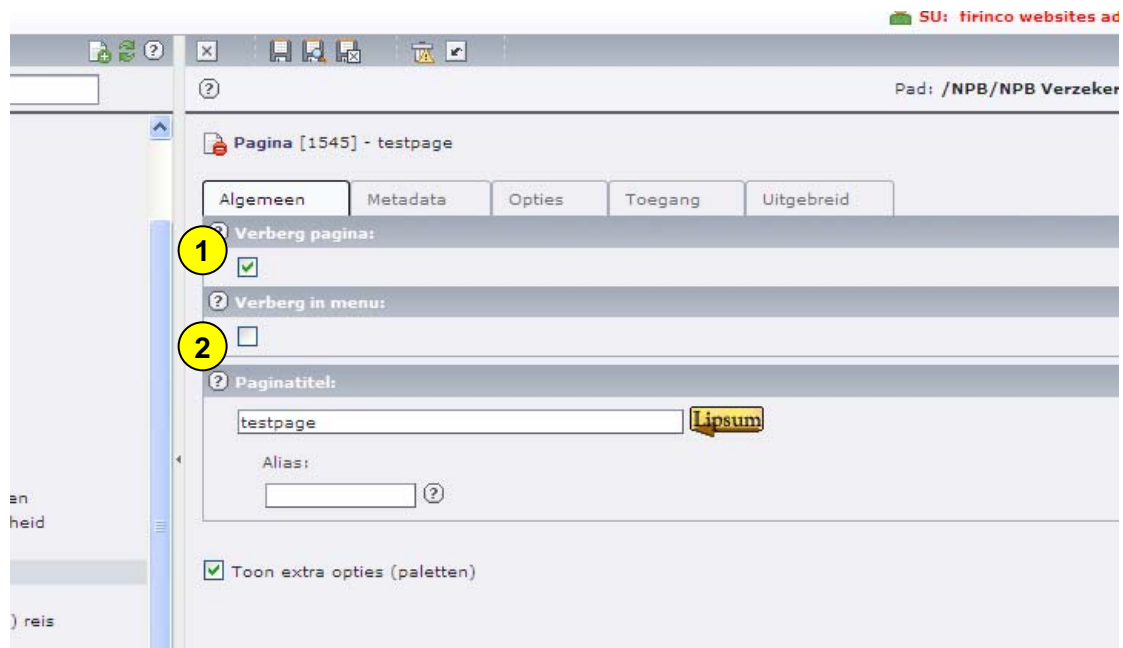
SU: tirinco websites ad

Pad: /NPB/NPB Verzeker

Pagina [1545] - testpage

Algemeen | Metadata | Opties | Toegang | Uitgebreid

Verberg pagina:

1

Verberg in menu:

2

Paginatitel:

testpage

Lipsum

Alias:

Toon extra opties (paletten)

en
heid

) reis